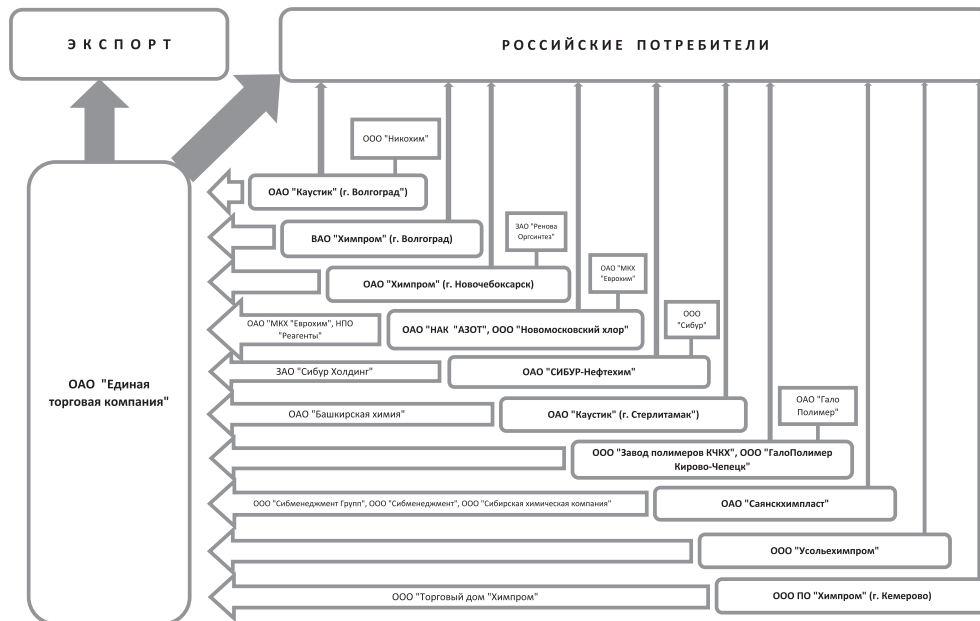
Э К С П О Р Т

Р О С С И Й С К И Е   П О Т Р Е Б И Т Е Л И

ООО "Никохим"

ОАО "Каустик" (г. Волгоград)

ВАО "Химпром" (г. Волгоград)

ЗАО "Ренова Оргсинтез"

ОАО "Химпром" (г. Новочебоксарск)

ОАО "МКХ "Еврохим"

ОАО "МКХ "Еврохим", НПО "Реагенты"

ОАО "НАК "АЗОТ", ООО "Новомосковский хлор"

ООО "Сибур"

ОАО "Единая торговая компания"

ЗАО "Сибур Холдинг"

ОАО "СИБУР-Нефтехим"

ОАО "Башкирская химия"

ОАО "Каустик" (г. Стерлитамак)

ОАО "Гало Полимер"

ООО "Завод полимеров КЧХК", ООО "ГалоПолимер Кирово-Чепецк"

ООО "Сибменеджмент Групп", ООО "Сибменеджмент", ООО "Сибирская химическая компания"

ОАО "Саянскхимпласт"

ООО "Усольехимпром"

ООО "Торговый дом "Химпром"

ООО ПО "Химпром" (г. Кемерово)